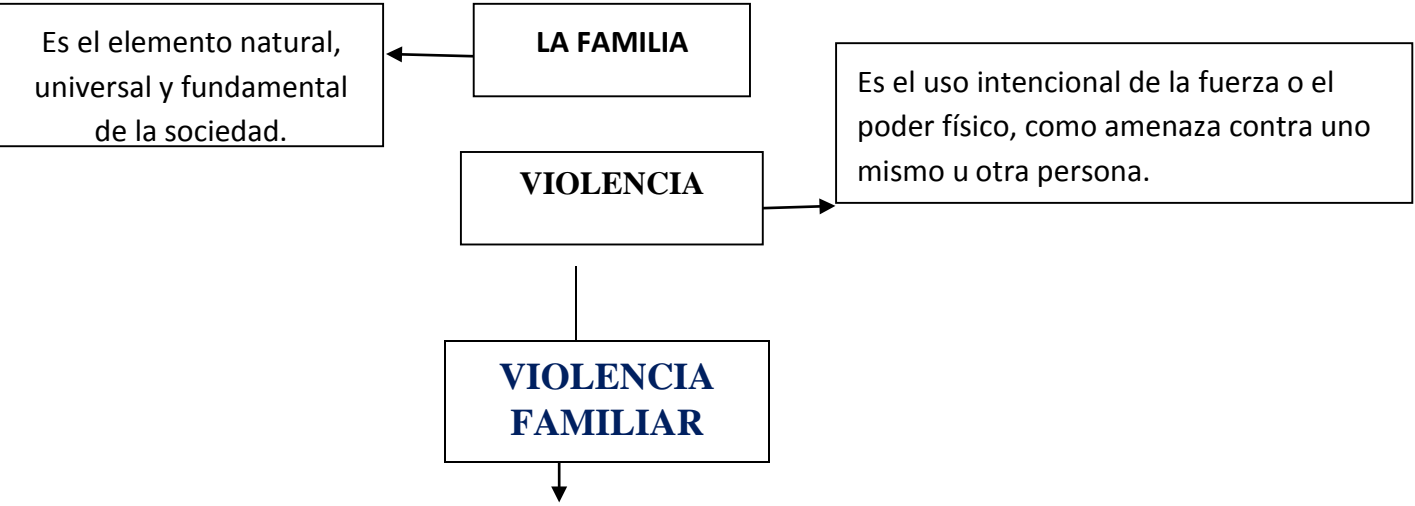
LA FAMILIA

Es el elemento natural, universal y fundamental de la sociedad.

VIOLENCIA

Es el uso intencional de la fuerza o el poder físico, como amenaza contra uno mismo u otra persona.

VIOLENCIA FAMILIAR